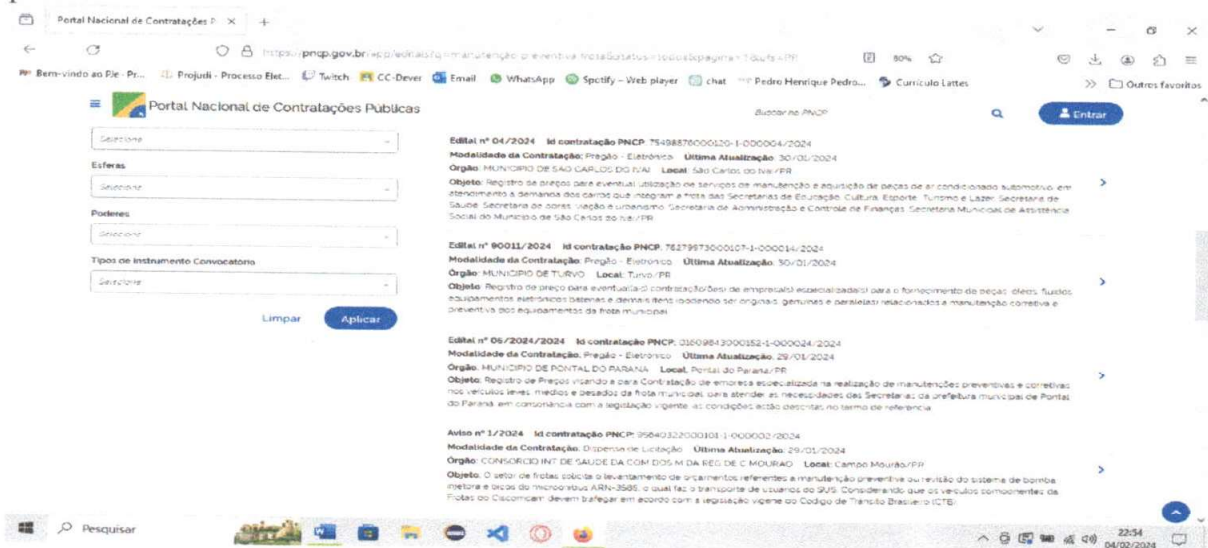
Portal Nacional de Contratações P ×

https://pncp.gov.br/app/editais?q=manutenção preventiva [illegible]

80%

Bem-vindo ao PJe - Pr... Projudi - Processo Elet... Twitch CC-Dever Email WhatsApp Spotify - Web player chat Pedro Henrique Pedro... Currículo Lattes Outros favoritos

Portal Nacional de Contratações Públicas

Buscar no PNCP

Entrar

Selecione

Esferas

Selecione

Poderes

Selecione

Tipos de Instrumento Convocatório

Selecione

Limpar Aplicar

Edital nº 04/2024 Id contratação PNCP: 75498876000120-1-000004/2024
Modalidade da Contratação: Pregão - Eletrônico Última Atualização: 30/01/2024
Órgão: MUNICIPIO DE SAO CARLOS DO IVAI Local: São Carlos do Ivaí/PR
Objeto: Registro de preços para eventual utilização de serviços de manutenção e aquisição de peças de ar condicionado automotivo, em atendimento à demanda dos carros que integram a frota das Secretarias de Educação, Cultura, Esporte, Turismo e Lazer, Secretaria de Saúde, Secretaria de Obras, Viação e Urbanismo, Secretaria de Administração e Controle de Finanças, Secretaria Municipal de Assistência Social do Município de São Carlos do Ivaí/PR

Edital nº 90011/2024 Id contratação PNCP: 76279973000107-1-000014/2024
Modalidade da Contratação: Pregão - Eletrônico Última Atualização: 30/01/2024
Órgão: MUNICIPIO DE TURVO Local: Turvo/PR
Objeto: Registro de preço para eventual(is) contratação(ões) de empresa(s) especializada(s) para o fornecimento de peças, óleos, fluidos, equipamentos eletrônicos, baterias e demais itens (podendo ser originais, genuínas e paralelas) relacionados a manutenção corretiva e preventiva dos equipamentos da frota municipal.

Edital nº 06/2024/2024 Id contratação PNCP: 01609843000152-1-000024/2024
Modalidade da Contratação: Pregão - Eletrônico Última Atualização: 29/01/2024
Órgão: MUNICIPIO DE PONTAL DO PARANA Local: Pontal do Paraná/PR
Objeto: Registro de Preços visando a para Contratação de empresa especializada na realização de manutenções preventivas e corretivas nos veículos leves, médios e pesados da frota municipal, para atender as necessidades das Secretarias da prefeitura municipal de Pontal do Paraná, em consonância com a legislação vigente, as condições estão descritas no termo de referência.

Aviso nº 1/2024 Id contratação PNCP: 95640322000101-1-000002/2024
Modalidade da Contratação: Dispensa de Licitação Última Atualização: 29/01/2024
Órgão: CONSORCIO INT DE SAUDE DA COM DOS M DA REG DE C MOURAO Local: Campo Mourão/PR
Objeto: O setor de frotas solicita o levantamento de orçamentos referentes a manutenção preventiva ou revisão do sistema de bomba injetora e bicos do microônibus ARN-3585, o qual faz o transporte de usuários do SUS. Considerando que os veículos componentes da Frotas do Ciscomcam devem trafegar em acordo com a legislação vigente do Código de Trânsito Brasileiro (CTB).

Pesquisar

22:34
04/02/2024